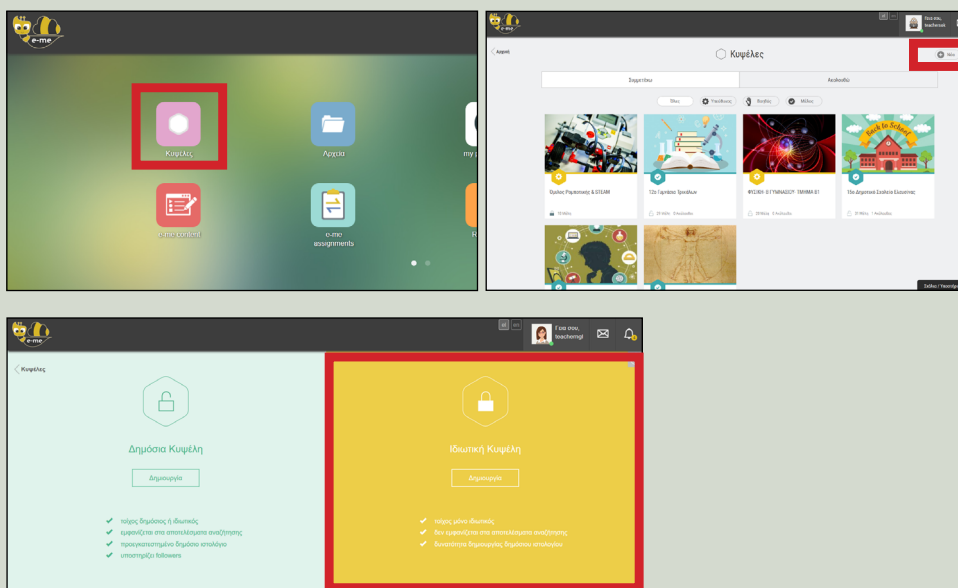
e-me

Κυψέλες

Αρχεία

my

e-me content

e-me assignments

e-me

Γεια σου, teacherab

Αρχική

Κυψέλες

Νέα

Συμμετέχω

Ακολουθώ

Όλες

Υπεύθυνος

Μέλος

Όμιλος Ρομποτικής & STEAM

12ο Γυμνάσιο Τρικάλων

ΦΥΣΙΚΗ- Β΄ ΓΥΜΝΑΣΙΟ- ΤΜΗΜΑ Β1

15ο Δημοτικό Σχολείο Ελευσίνας

Back to School

e-me

Γεια σου, teachergl

Κυψέλες

Δημόσια Κυψέλη

Δημιουργία

τοίχος δημόσιος ή ιδιωτικός

εμφανίζεται στα αποτελέσματα αναζήτησης

προεγκατεστημένο δημόσιο ιστολόγιο

υποστηρίζει followers

Ιδιωτική Κυψέλη

Δημιουργία

τοίχος μόνο ιδιωτικός

δεν εμφανίζεται στα αποτελέσματα αναζήτησης

δυνατότητα δημιουργίας δημόσιου ιστολογίου